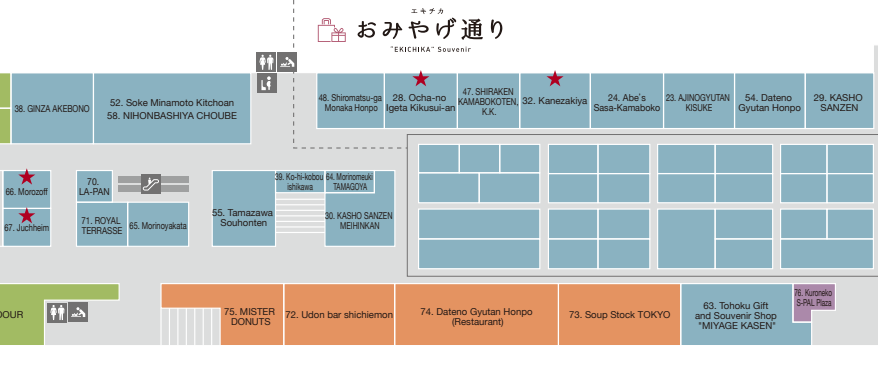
エキチカ
おみやげ通り
"EKICHIKA" Souvenir

38. GINZA AKEBONO

52. Soke Minamoto Kitchoan
58. NIHONBASHIYA CHOUBE

48. Shiromatsu-ga Monaka Honpo

28. Ocha-no Igeta Kikusui-an

47. SHIRAKEN KAMABOKOTEN, K.K.

32. Kanezakiya

24. Abe's Sasa-Kamaboko

23. AJINOGYUTAN KISUKE

54. Dateno Gyutan Honpo

29. KASHO SANZEN

66. Morozoff

67. Juchheim

70. LA-PAN

71. ROYAL TERRASSE

65. Morinoyakata

55. Tamazawa Souhonten

39. Ko-hi-kobou ishikawa

64. Morinomeuki TAMAGOYA

30. KASHO SANZEN MEIHINKAN

DOUR

75. MISTER DONUTS

72. Udon bar shichiemon

74. Dateno Gyutan Honpo (Restaurant)

73. Soup Stock TOKYO

63. Tohoku Gift and Souvenir Shop "MIYAGE KASEN"

76. Kuroneko S-PAL Plaza